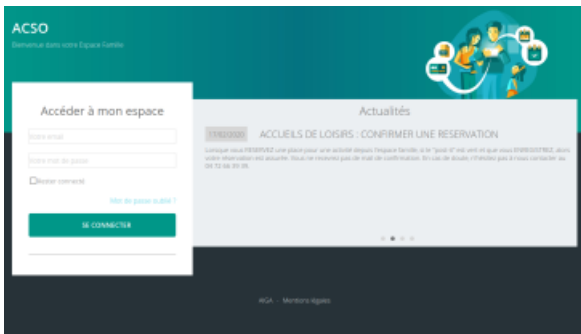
ACSO

Bienvenue dans votre Espace Famille

Accéder à mon espace

Entrer email

Entrer mot de passe

Rester connecté

Mot de passe oublié ?

SE CONNECTER

Actualités

17/02/2020 ACCUEILS DE LOISIRS : CONFIRMER UNE RESERVATION

Lorsque vous RESERVEZ une place pour une activité depuis l'espace famille, si le "puce 6" est vert et que vous ENREGISTREZ, alors votre réservation est assurée. Vous ne recevrez pas de mail de confirmation. En cas de doute, n'hésitez pas à nous contacter au 04 72 66 09 39.

AIGA - Mentions légales